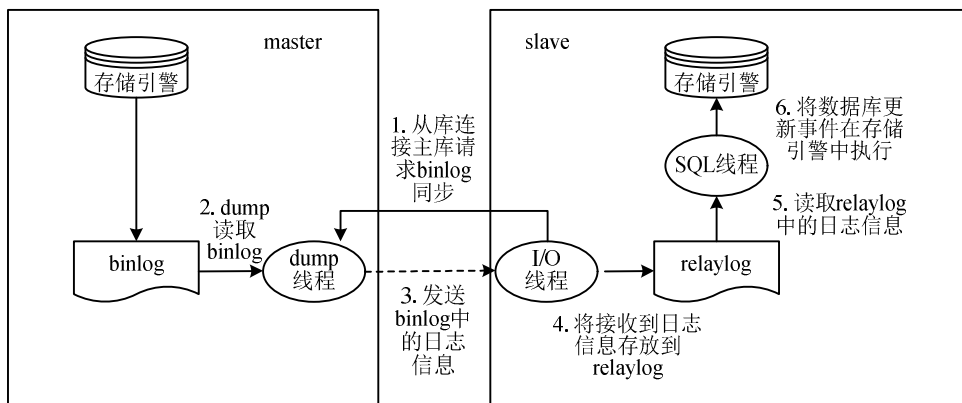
master

存储引警

binlog

2. dump
读取
binlog

dump
线程

1. 从库连接主库请求binlog同步

3. 发送binlog中的日志信息

slave

存储引警

6. 将数据库更新事件在存储引警中执行

SQL线程

5. 读取relaylog中的日志信息

I/O
线程

relaylog

4. 将接收到日志信息存放到relaylog